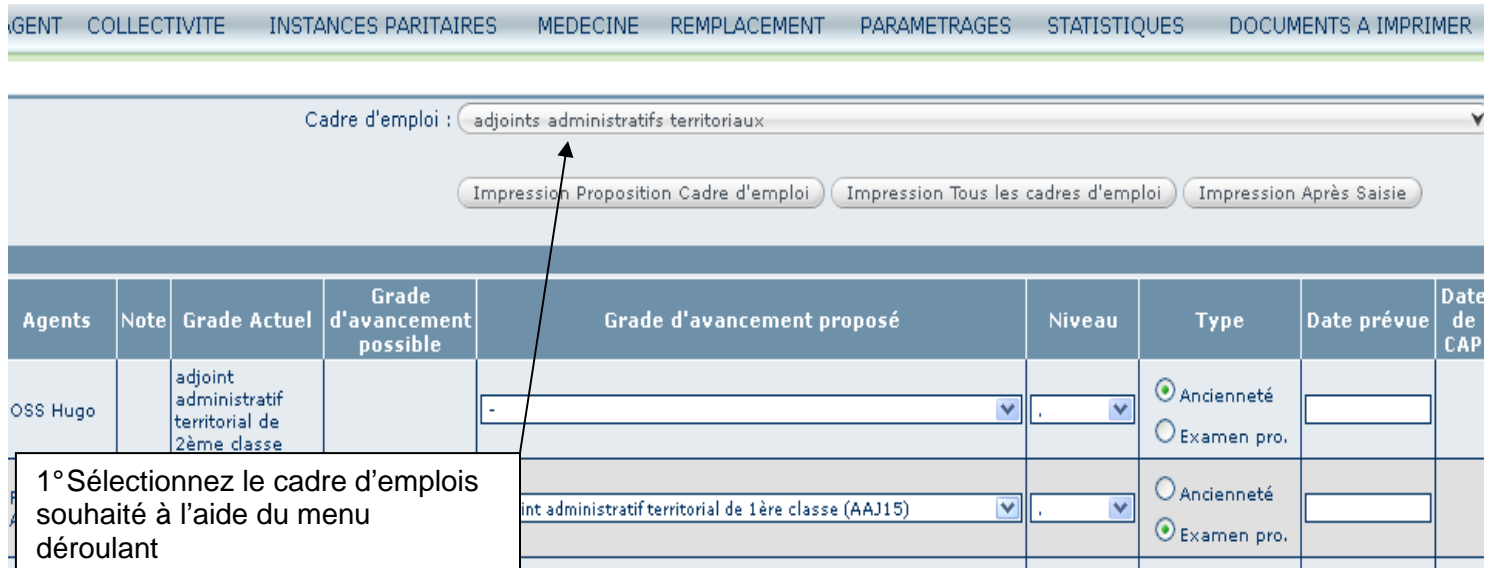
GENT COLLECTIVITE INSTANCES PARITAIRES MEDECINE REMPLACEMENT PARAMETRAGES STATISTIQUES DOCUMENTS A IMPRIMER

Cadre d'emploi : adjoints administratifs territoriaux

Impression Proposition Cadre d'emploi | Impression Tous les cadres d'emploi | Impression Après Saisie

| Agents | Note | Grade Actuel | Grade d'avancement possible | Grade d'avancement proposé | Niveau | Type | Date prévue | Date de CAP |
|---|---|---|---|---|---|---|---|---|
| OSS Hugo | | adjoint administratif territorial de 2ème classe | | - | . | Ancienneté / Examen pro. | | |
| | | | | int administratif territorial de 1ère classe (AAJ15) | . | Ancienneté / Examen pro. | | |

1° Sélectionnez le cadre d'emplois souhaité à l'aide du menu déroulant